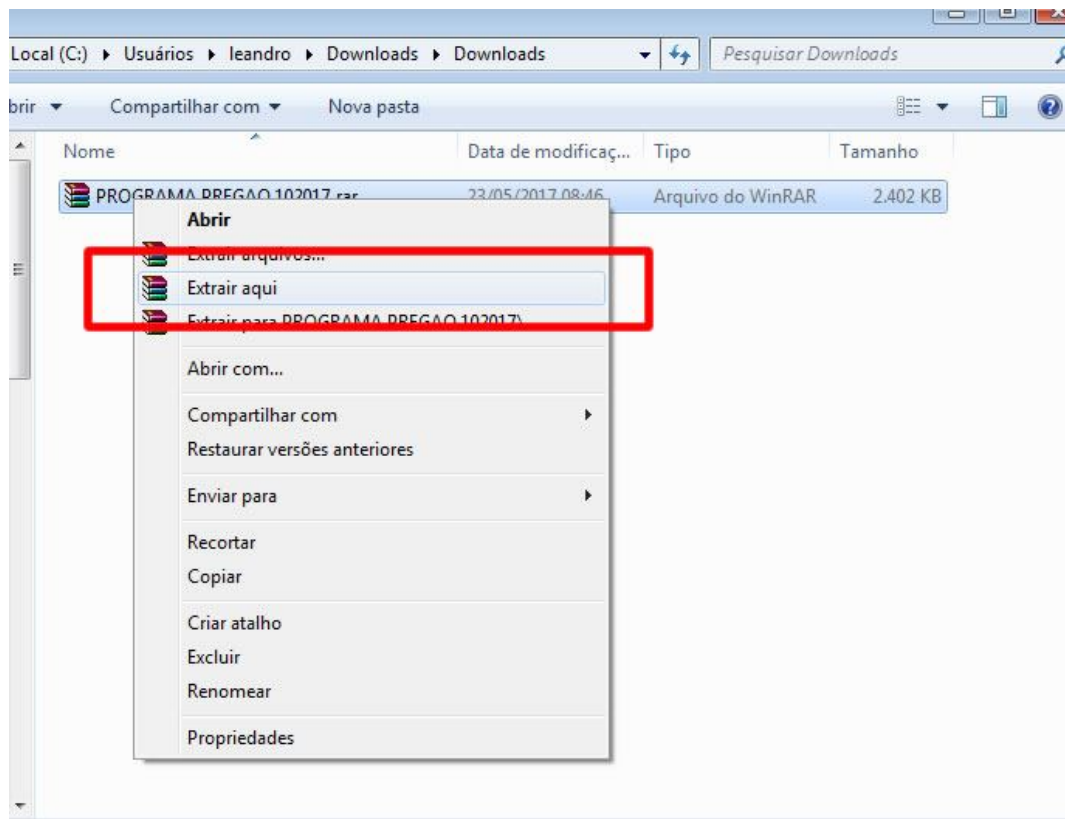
Local (C:) ▸ Usuários ▸ leandro ▸ Downloads ▸ Downloads

Pesquisar Downloads

brir ▾ Compartilhar com ▾ Nova pasta

| Nome | Data de modificaç... | Tipo | Tamanho |
|---|---|---|---|
| PROGRAMA PREGAO 102017.rar | 23/05/2017 08:46 | Arquivo do WinRAR | 2.402 KB |

Abrir
Extrair arquivos...
Extrair aqui
Extrair para PROGRAMA PREGAO 102017\
Abrir com...
Compartilhar com
Restaurar versões anteriores
Enviar para
Recortar
Copiar
Criar atalho
Excluir
Renomear
Propriedades